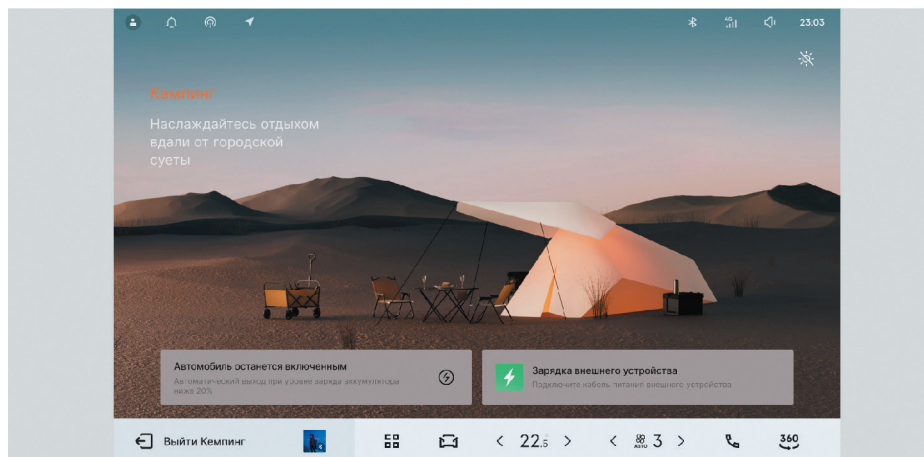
23:03

Кемпинг

Наслаждайтесь отдыхом вдали от городской суеты

Автомобиль останется включенным

Автоматический выход при уровне заряда аккумулятора ниже 20%

Зарядка внешнего устройства

Подключите кабель питания внешнего устройства

Выйти Кемпинг

< 22.5 >

< AUTO 3 >

360